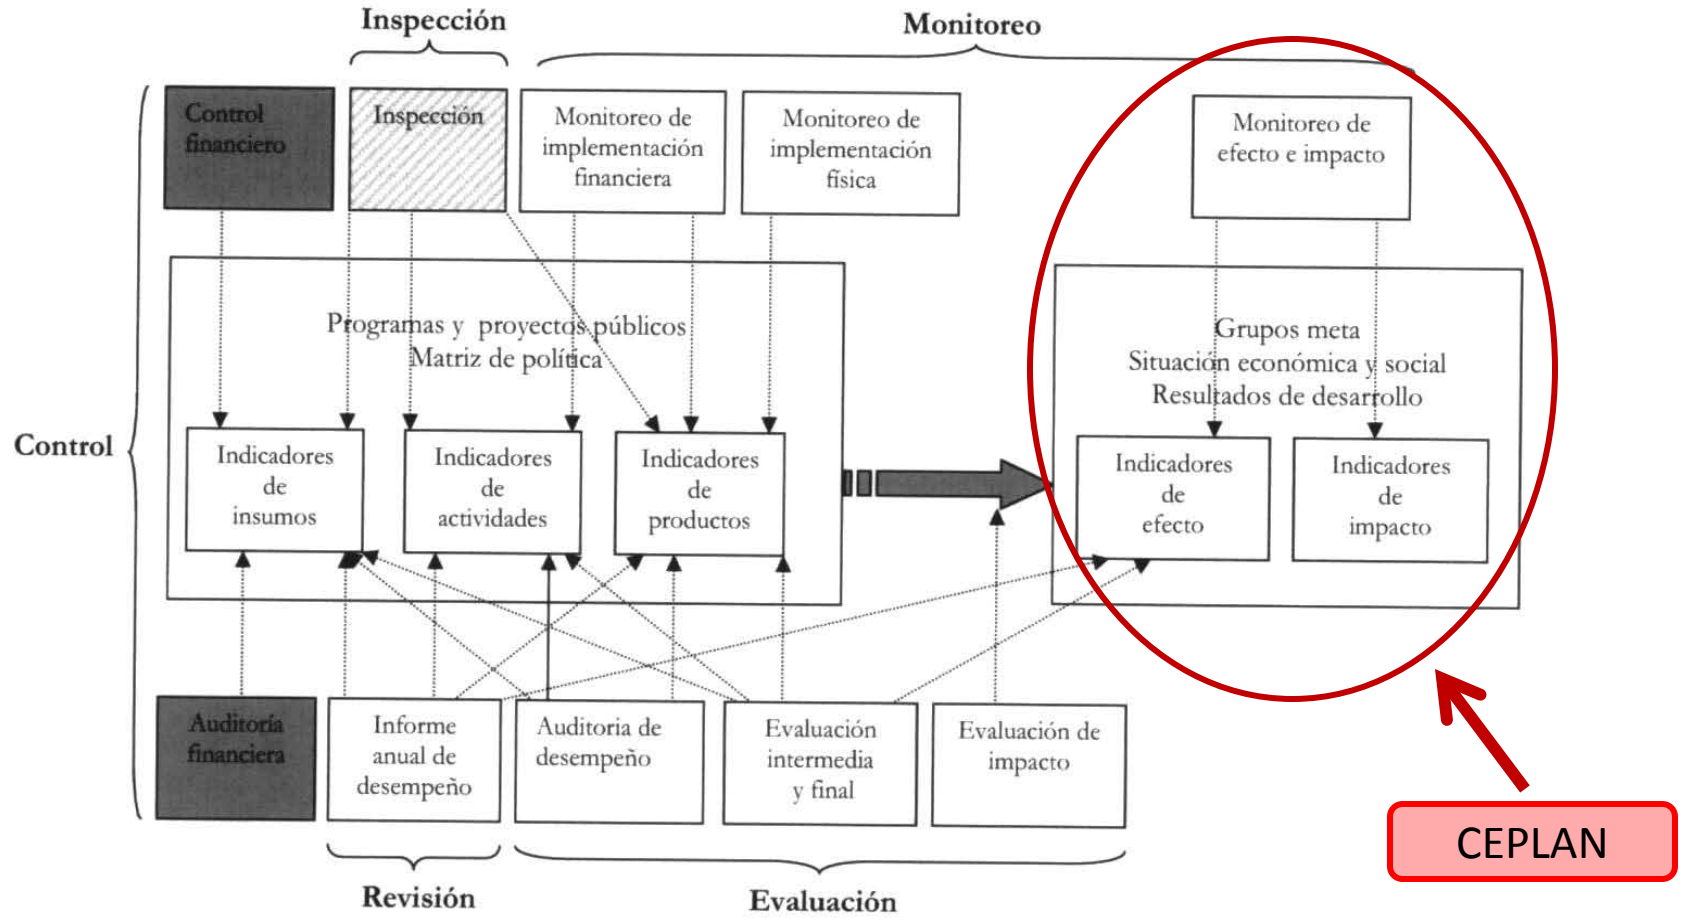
Inspección

Monitoreo

Control financiero

Inspección

Monitoreo de implementación financiera

Monitoreo de implementación física

Monitoreo de efecto e impacto

Control

Programas y proyectos públicos
Matriz de política

Grupos meta
Situación económica y social
Resultados de desarrollo

Indicadores de insumos

Indicadores de actividades

Indicadores de productos

Indicadores de efecto

Indicadores de impacto

Auditoría financiera

Informe anual de desempeño

Auditoria de desempeño

Evaluación intermedia y final

Evaluación de impacto

Revisión

Evaluación

CEPLAN